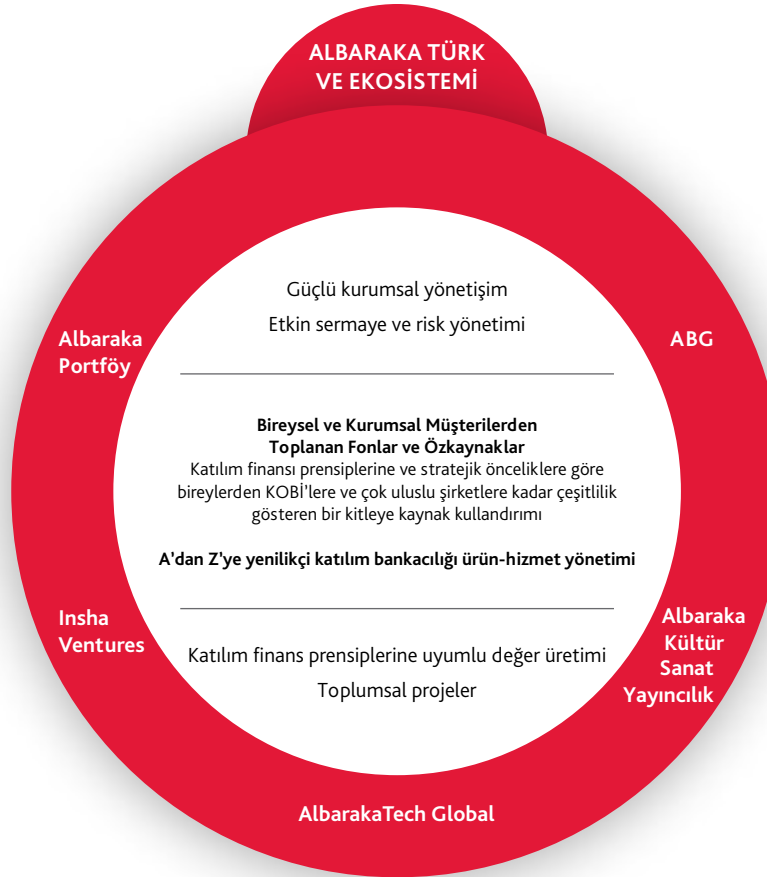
ALBARAKA TÜRK VE EKOSİSTEMİ

Albaraka Portföy

ABG

Güçlü kurumsal yönetişim

Etkin sermaye ve risk yönetimi

Bireysel ve Kurumsal Müşterilerden Toplanan Fonlar ve Özkaynaklar

Katılım finansı prensiplerine ve stratejik önceliklere göre bireylerden KOBİ'lere ve çok uluslu şirketlere kadar çeşitlilik gösteren bir kitleye kaynak kullandırımı

A'dan Z'ye yenilikçi katılım bankacılığı ürün-hizmet yönetimi

Insha Ventures

Albaraka Kültür Sanat Yayıncılık

Katılım finans prensiplerine uyumlu değer üretimi

Toplumsal projeler

AlbarakaTech Global